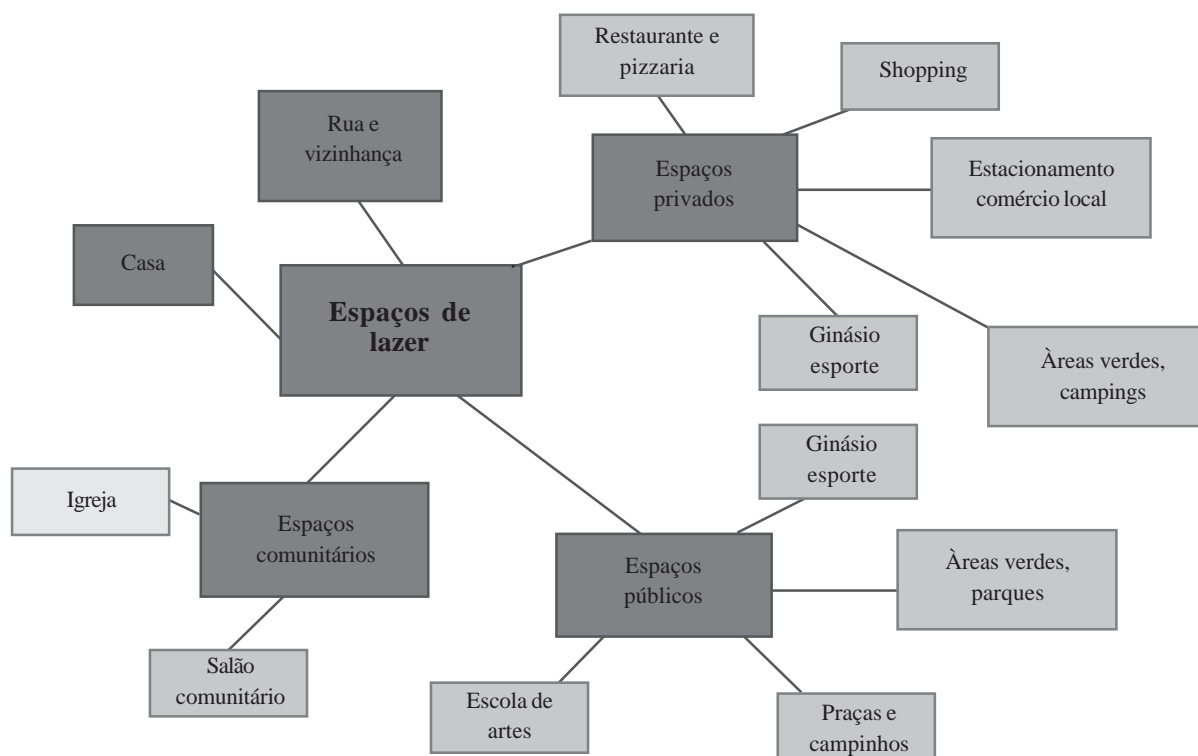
Restaurante e pizzaria

Shopping

Rua e vizinhança

Espaços privados

Estacionamento comércio local

Casa

Espaços de lazer

Ginásio esporte

Àreas verdes, campings

Ginásio esporte

Igreja

Espaços comunitários

Espaços públicos

Àreas verdes, parques

Salão comunitário

Escola de artes

Praças e campinhos